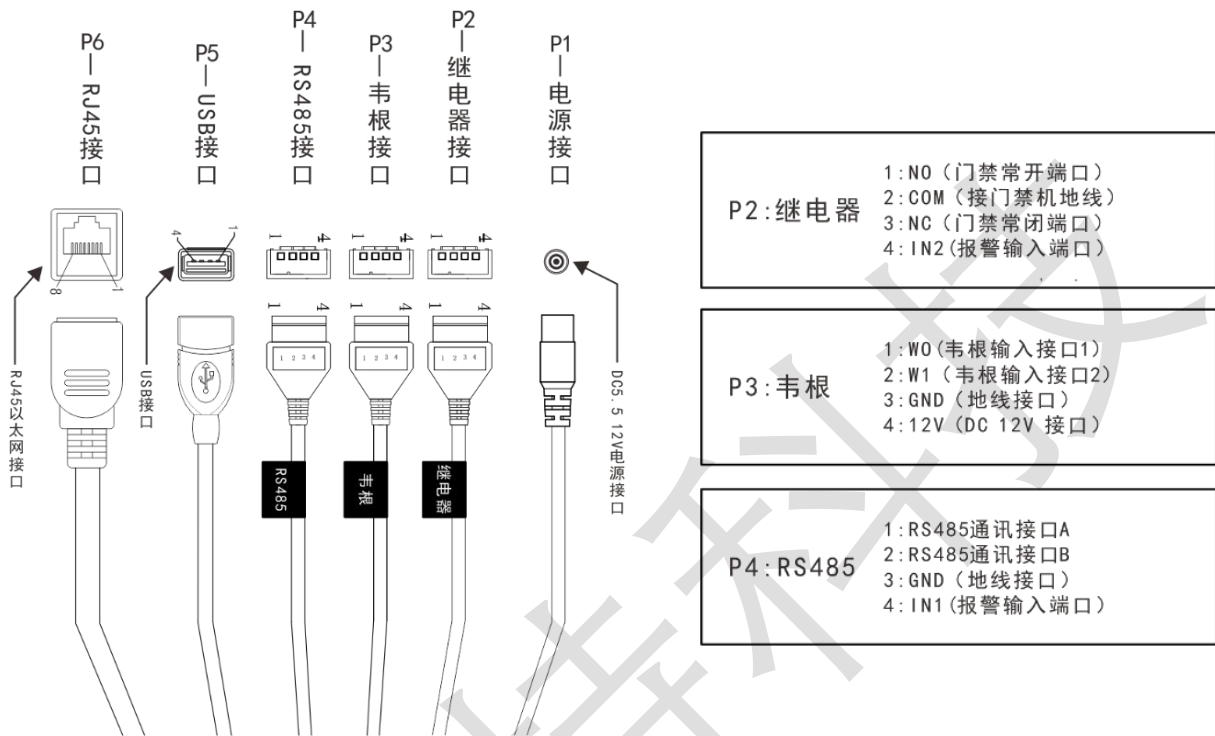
P6
RJ45接口

P5
USB接口

P4
RS485接口

P3
韦根接口

P2
继电器接口

P1
电源接口

8 1

4 1

1 4

1 4

1 4

1 4

1 4

1 4

1 2 3 4

1 2 3 4

1 2 3 4

RJ45以太网接口

USB接口

RS485

韦根

继电器

DC5.5 12V电源接口

P2:继电器
1:NO(门禁常开端口)
2:COM(接门禁机地线)
3:NC(门禁常闭端口)
4:IN2(报警输入端口)

P3:韦根
1:W0(韦根输入接口1)
2:W1(韦根输入接口2)
3:GND(地线接口)
4:12V(DC 12V 接口)

P4:RS485
1:RS485通讯接口A
2:RS485通讯接口B
3:GND(地线接口)
4:IN1(报警输入端口)